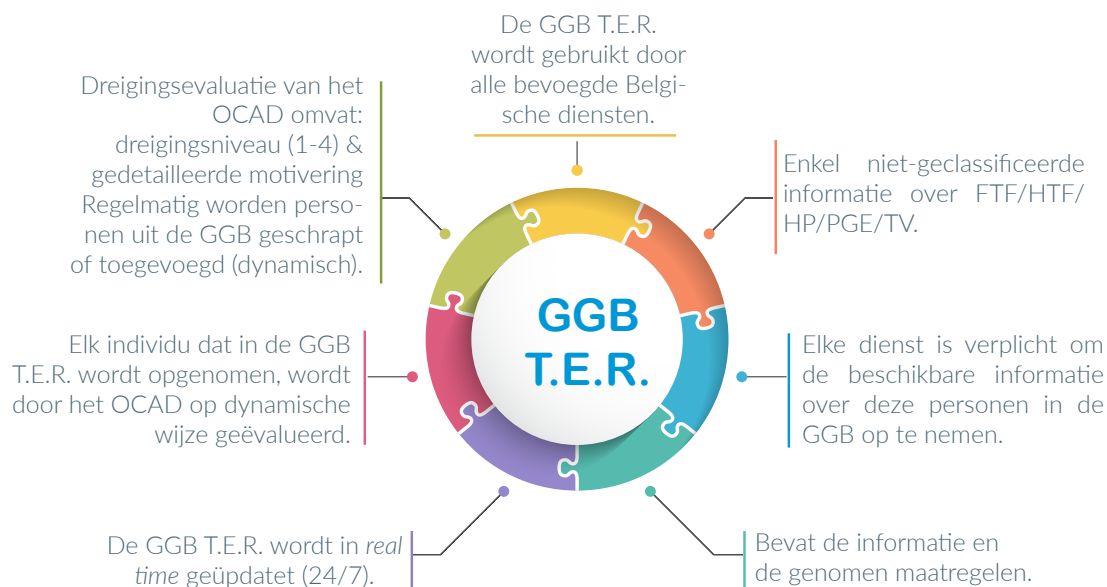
De GGB T.E.R. wordt gebruikt door alle bevoegde Belgische diensten.

Enkel niet-geclassificeerde informatie over FTF/HTF/HP/PGE/TV.

Elke dienst is verplicht om de beschikbare informatie over deze personen in de GGB op te nemen.

Bevat de informatie en de genomen maatregelen.

De GGB T.E.R. wordt in *real time* geüpdatet (24/7).

Elk individu dat in de GGB T.E.R. wordt opgenomen, wordt door het OCAD op dynamische wijze geëvalueerd.

Dreigingsevaluatie van het OCAD omvat: dreigingsniveau (1-4) & gedetailleerde motivering Regelmatig worden personen uit de GGB geschrapt of toegevoegd (dynamisch).

GGB T.E.R.